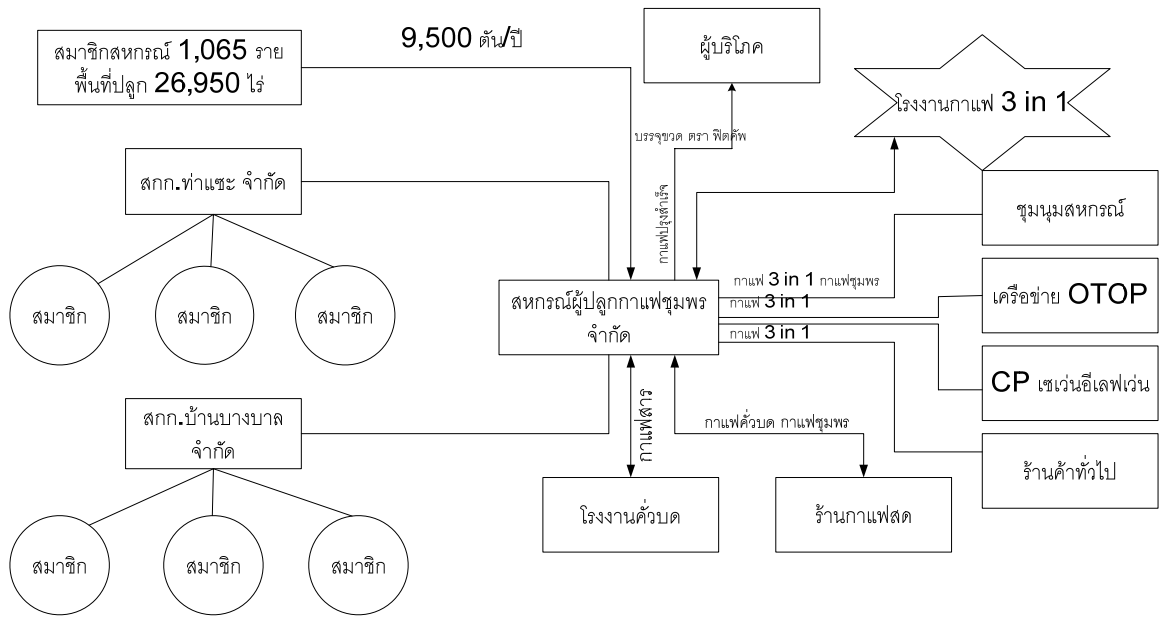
สมาชิกสหกรณ์ 1,065 ราย พื้นที่ปลูก 26,950 ไร่

9,500 ตัน/ปี

ผู้บริโภค

โรงงานกาแฟ 3 in 1

บรรจุขวด ตรา ฟิตคัพ

กาแฟปรุงสำเร็จ

สกก.ท่าแซะ จำกัด

ชุมนุมสหกรณ์

สมาชิก

สมาชิก

สมาชิก

กาแฟ 3 in 1 กาแฟชุมพร

สหกรณ์ผู้ปลูกกาแฟชุมพร จำกัด

กาแฟ 3 in 1

เครือข่าย OTOP

กาแฟ 3 in 1

CP เซเว่นอีเลฟเว่น

สกก.บ้านบางบาล จำกัด

กาแฟสาร

กาแฟคั่วบด กาแฟชุมพร

ร้านค้าทั่วไป

โรงงานคั่วบด

ร้านกาแฟสด

สมาชิก

สมาชิก

สมาชิก